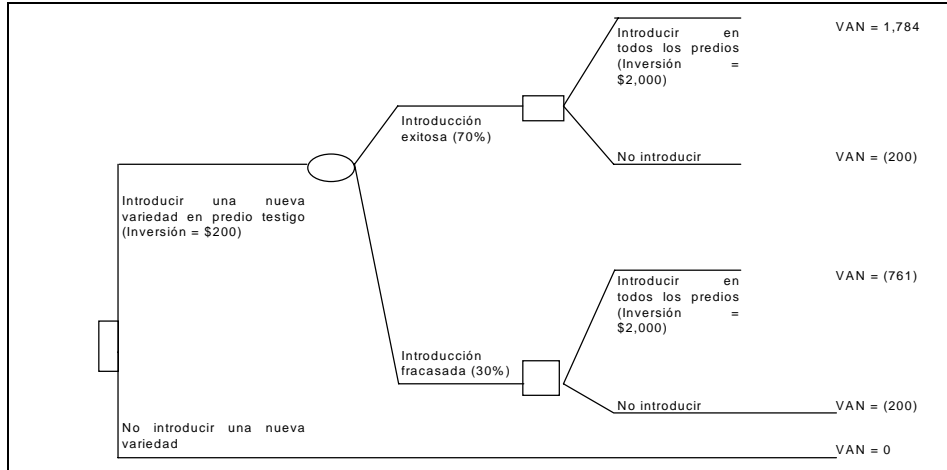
Introducir en todos los predios (Inversión = \$2,000)

VAN = 1,784

Introducción exitosa (70%)

No introducir

VAN = (200)

Introducir una nueva variedad en predio testigo (Inversión = \$200)

Introducir en todos los predios (Inversión = \$2,000)

VAN = (761)

Introducción fracasada (30%)

No introducir

VAN = (200)

No introducir una nueva variedad

VAN = 0